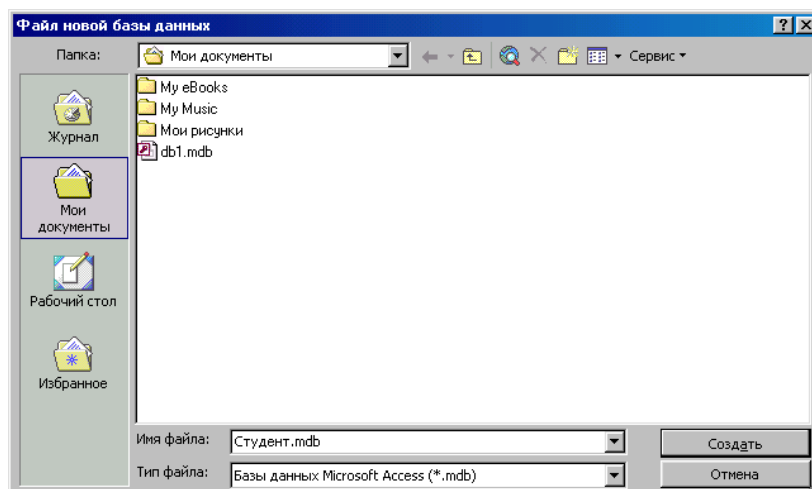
Файл новой базы данных

Папка: Мои документы

Сервис

Журнал

Мои документы

Рабочий стол

Избранное

My eBooks
My Music
Мои рисунки
db1.mdb

Имя файла: Студент.mdb

Тип файла: Базы данных Microsoft Access (*.mdb)

Создать

Отмена